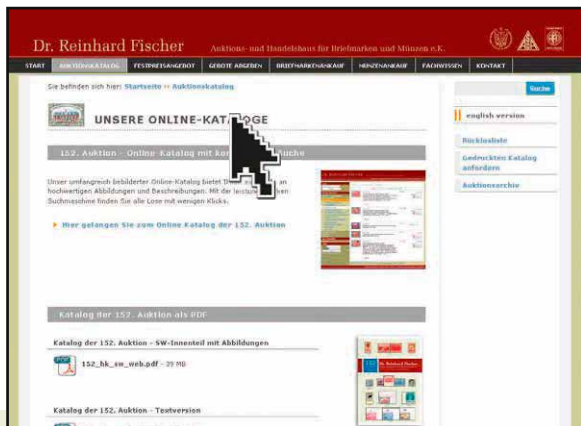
Dr. Reinhard Fischer Auktions- und Handelshaus für Briefmarken und Münzen e.K.

START AUKTIONSKATALOG FESTPREISANGEBOT GEBOTE ABGEBEN BRIEFMARKENANKAUF MÜNZENANKAUF FACHWISSEN KONTAKT

Sie befinden sich hier: Startseite >> Auktionskatalog

UNSERE ONLINE-KAT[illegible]OGE

152. Auktion - Online-Katalog mit ko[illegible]uche

Unser umfangreich bebilderter Online-Katalog bietet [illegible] an hochwertigen Abbildungen und Beschreibungen. Mit der leistu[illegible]ven Suchmaschine finden Sie alle Lose mit wenigen Klicks.

Hier gelangen Sie zum Online Katalog der 152. Auktion

Katalog der 152. Auktion als PDF

Katalog der 152. Auktion - SW-Innenteil mit Abbildungen

152_hk_sw_web.pdf - 39 MB

Katalog der 152. Auktion - Textversion

Suche

english version

Rückloseliste

Gedruckten Katalog anfordern

Auktionsarchiv

Dr. Reinhard Fischer